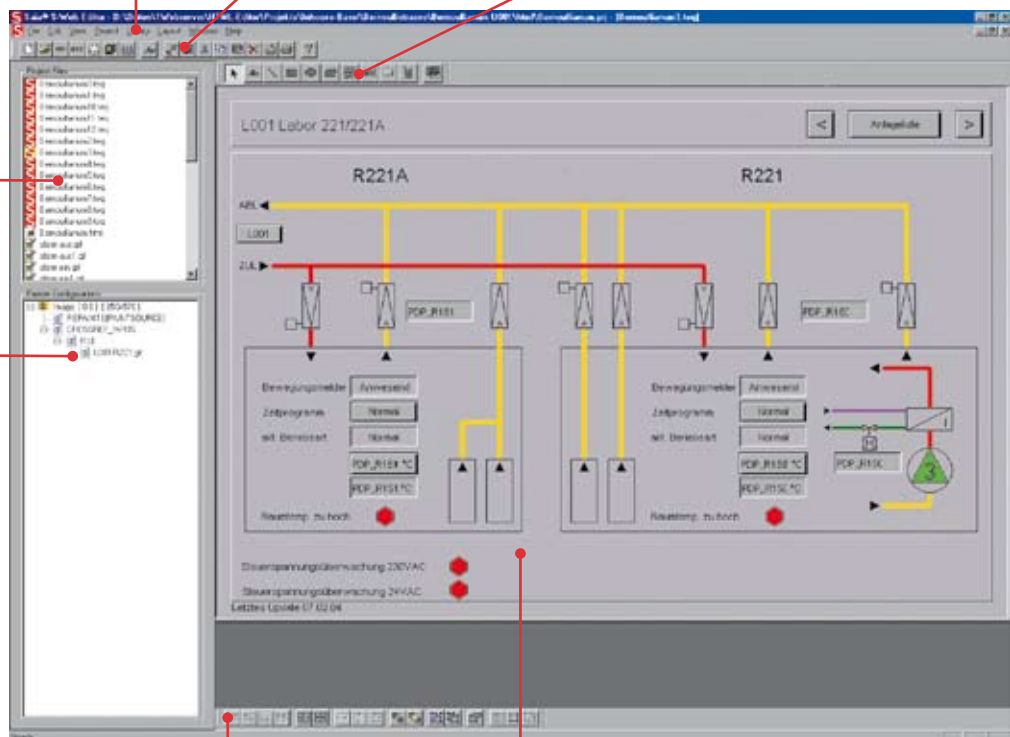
Saia® S-Web Editor - D:\Daten\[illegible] - [Demoüberson1.teq]

File Edit View Insert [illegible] Layout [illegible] Help

Project files

Demoüberson1.teq
Demoüberson1.teq
Demoüberson10.teq
Demoüberson11.teq
Demoüberson12.teq
Demoüberson2.teq
Demoüberson3.teq
Demoüberson4.teq
Demoüberson5.teq
Demoüberson6.teq
Demoüberson7.teq
Demoüberson8.teq
Demoüberson9.teq
Demoüberson.html
store-aus.gif
store-aus1.gif
store-ein.gif
store-ein1.gif

Parent Configuration

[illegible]
PERANT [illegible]
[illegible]
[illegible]
L001R221.gif

L001 Labor 221/221A

<

Anlageliste

>

R221A

R221

ABL

L001

ZUL

PDP_R151

PDP_R15C

Bewegungsmelder

Anwesend

Zeitprogramm

Normal

akt. Betriebsart

Normal

PDP_R151 °C

PDP_R151 °C

Raumtemp. zu hoch

Bewegungsmelder

Anwesend

Zeitprogramm

Normal

akt. Betriebsart

Normal

PDP_R15E °C

PDP_R15C °C

PDP_R15K

3

Raumtemp. zu hoch

Steuerspannungsüberwachung 230VAC

Steuerspannungsüberwachung 24VAC

Letztes Update 07.02.04

Ready